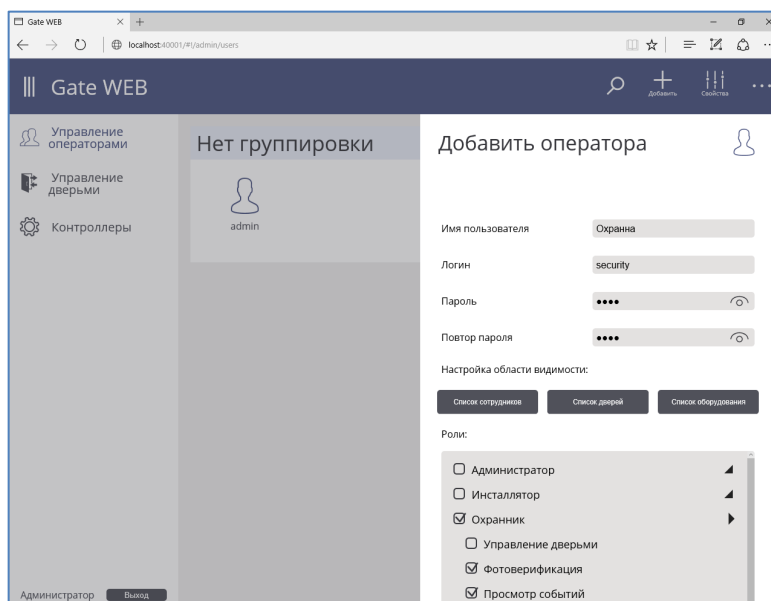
Gate WEB

localhost:40001/#!/admin/users

Gate WEB

Добавить

Свойства

Управление операторами

Управление дверьми

Контроллеры

Нет группировки

admin

Добавить оператора

Имя пользователя
Охранна

Логин
security

Пароль
••••

Повтор пароля
••••

Настройка области видимости:

Список сотрудников
Список дверей
Список оборудования

Роли:

Администратор

Инсталлятор

Охранник

Управление дверьми

Фотоверификация

Просмотр событий

Администратор
Выход